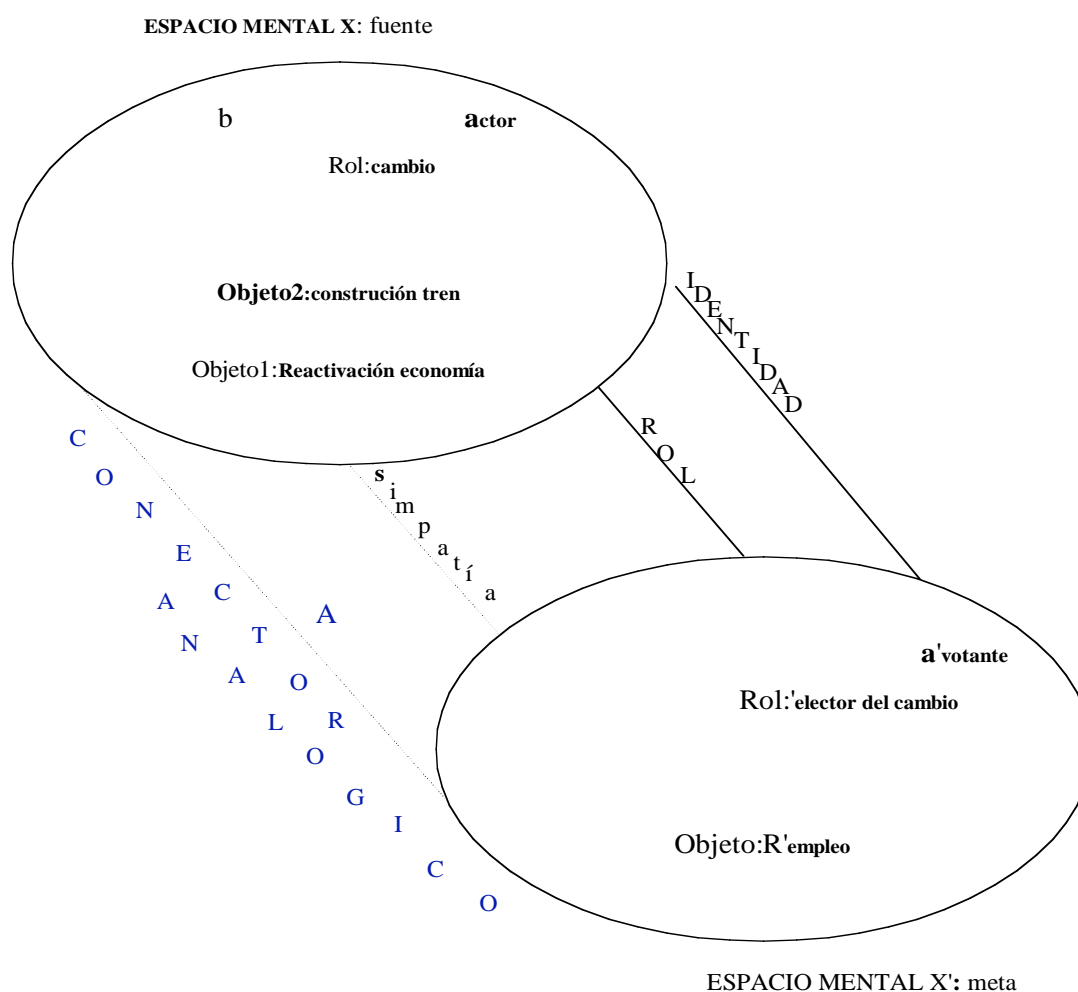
**ESPACIO MENTAL X**: fuente

b

**a**ctor

Rol:**cambio**

**Objeto2:construción tren**

Objeto1:**Reactivación economía**

IDENTIDAD

ROL

simpatía

CONECTOR

ANALOGICO

**a**'votante

Rol:'**elector del cambio**

Objeto:R'**empleo**

ESPACIO MENTAL X'**:** meta